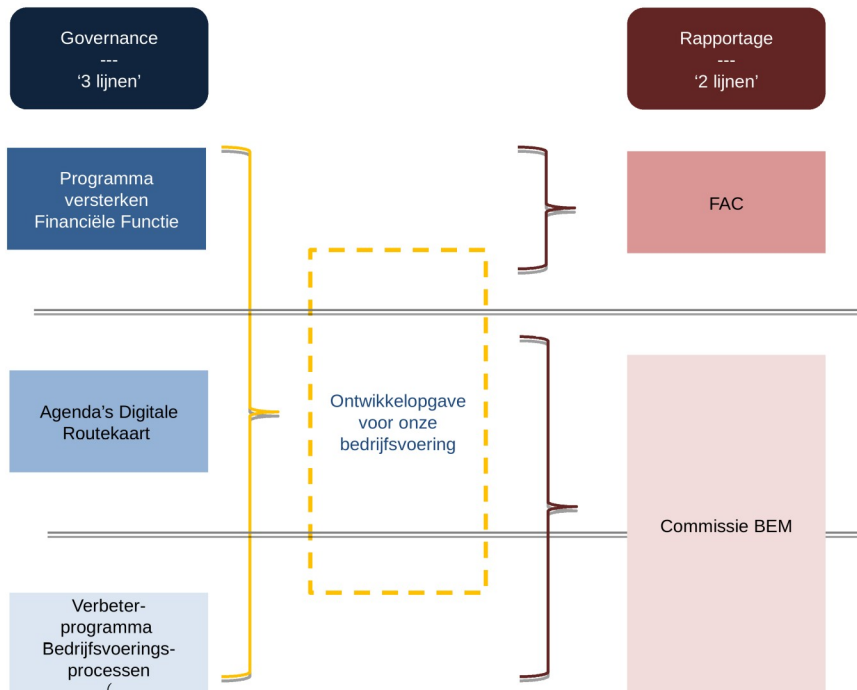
Governance
---
‘3 lijnen’

Rapportage
---
‘2 lijnen’

Programma versterken Financiële Functie

FAC

Agenda’s Digitale Routekaart

Ontwikkelopgave voor onze bedrijfsvoering

Commissie BEM

Verbeter-programma Bedrijfsvoerings-processen
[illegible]